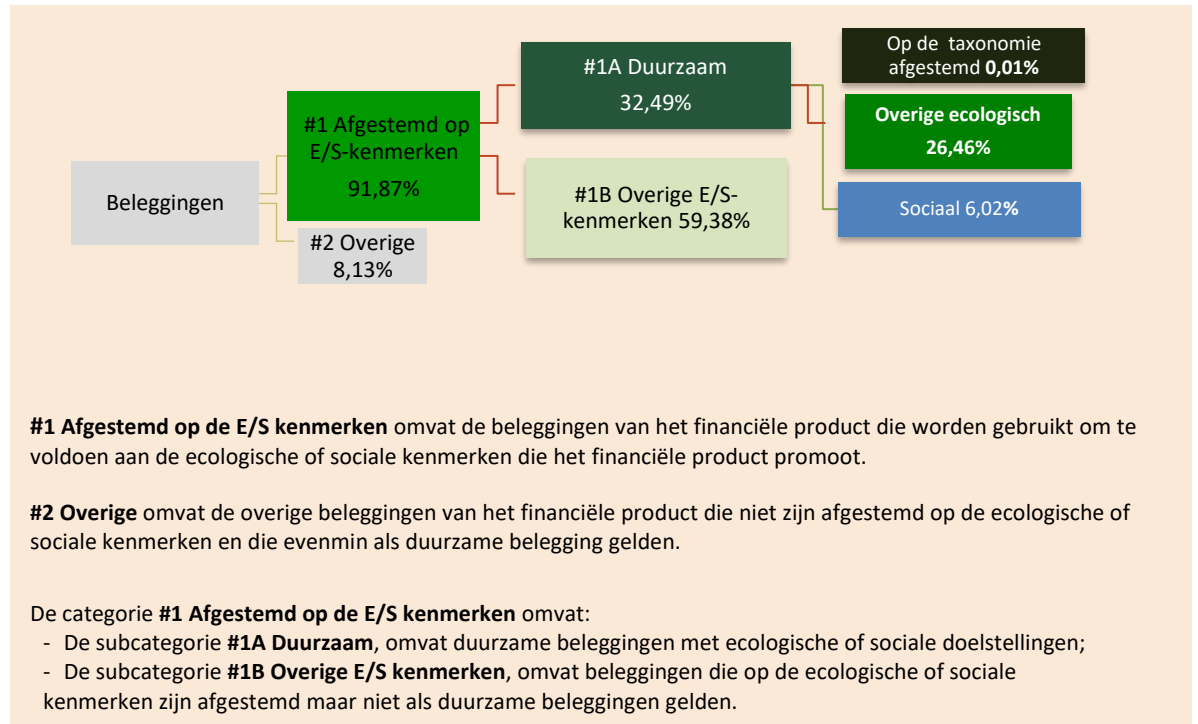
Beleggingen

#1 Afgestemd op E/S-kenmerken 91,87%

#2 Overige 8,13%

#1A Duurzaam 32,49%

#1B Overige E/S-kenmerken 59,38%

Op de taxonomie afgestemd **0,01%**

**Overige ecologisch 26,46%**

Sociaal 6,02**%**

**#1 Afgestemd op de E/S kenmerken** omvat de beleggingen van het financiële product die worden gebruikt om te voldoen aan de ecologische of sociale kenmerken die het financiële product promoot.

**#2 Overige** omvat de overige beleggingen van het financiële product die niet zijn afgestemd op de ecologische of sociale kenmerken en die evenmin als duurzame belegging gelden.

De categorie **#1 Afgestemd op de E/S kenmerken** omvat:
- De subcategorie **#1A Duurzaam**, omvat duurzame beleggingen met ecologische of sociale doelstellingen;
- De subcategorie **#1B Overige E/S kenmerken**, omvat beleggingen die op de ecologische of sociale kenmerken zijn afgestemd maar niet als duurzame beleggingen gelden.